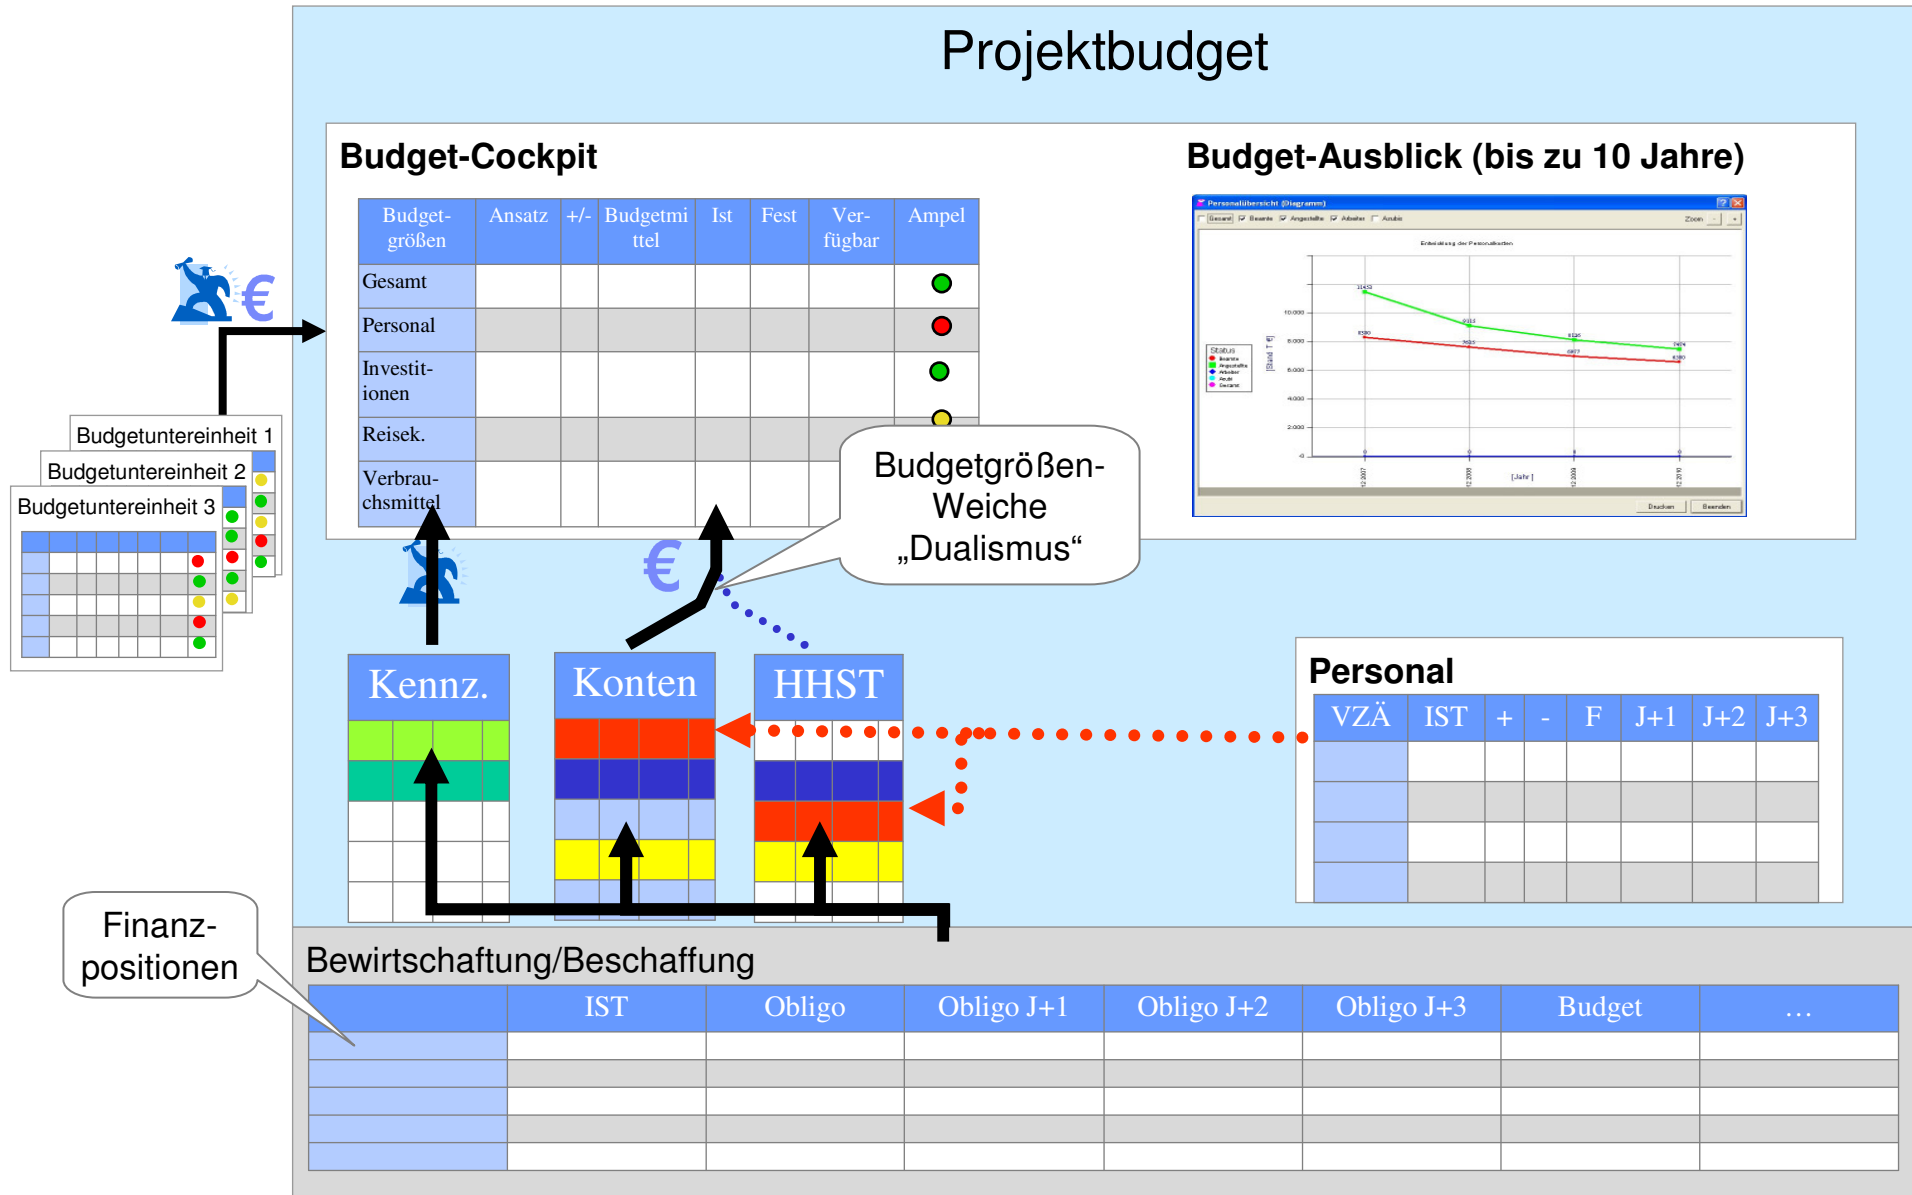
Projektbudget

Budget-Cockpit

| Budget-größen | Ansatz | +/- | Budgetmittel | Ist | Fest | Ver-fügbar | Ampel |
|---|---|---|---|---|---|---|---|
| Gesamt | | | | | | | |
| Personal | | | | | | | |
| Investit-ionen | | | | | | | |
| Reisek. | | | | | | | |
| Verbrau-chsmittel | | | | | | | |

Budget-Ausblick (bis zu 10 Jahre)

Personalübersicht (Diagramm)

Entwicklung der Personalkosten

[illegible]

Budgetuntereinheit 1
Budgetuntereinheit 2
Budgetuntereinheit 3

€

Budgetgrößen-Weiche „Dualismus“

€

Kennz.

Konten

HHST

Personal

| VZÄ | IST | + | - | F | J+1 | J+2 | J+3 |
|---|---|---|---|---|---|---|---|
| | | | | | | | |
| | | | | | | | |
| | | | | | | | |
| | | | | | | | |

Finanz-positionen

Bewirtschaftung/Beschaffung

| | IST | Obligo | Obligo J+1 | Obligo J+2 | Obligo J+3 | Budget | … |
|---|---|---|---|---|---|---|---|
| | | | | | | | |
| | | | | | | | |
| | | | | | | | |
| | | | | | | | |
| | | | | | | | |